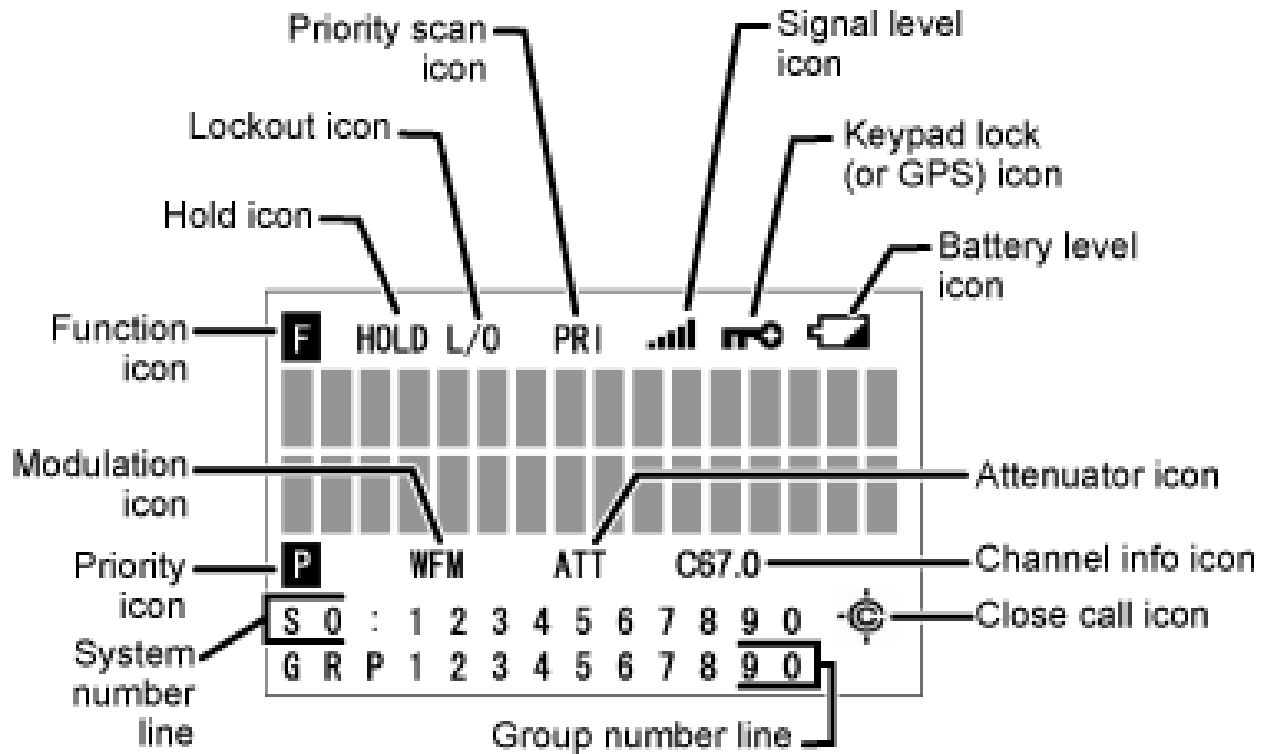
Priority scan icon

Signal level icon

Lockout icon

Keypad lock (or GPS) icon

Hold icon

Battery level icon

Function icon

F HOLD L/O PRI

Modulation icon

Attenuator icon

Priority icon

P WFM ATT C67.0

Channel info icon

S 0 : 1 2 3 4 5 6 7 8 9 0

Close call icon

System number line

G R P 1 2 3 4 5 6 7 8 9 0

Group number line